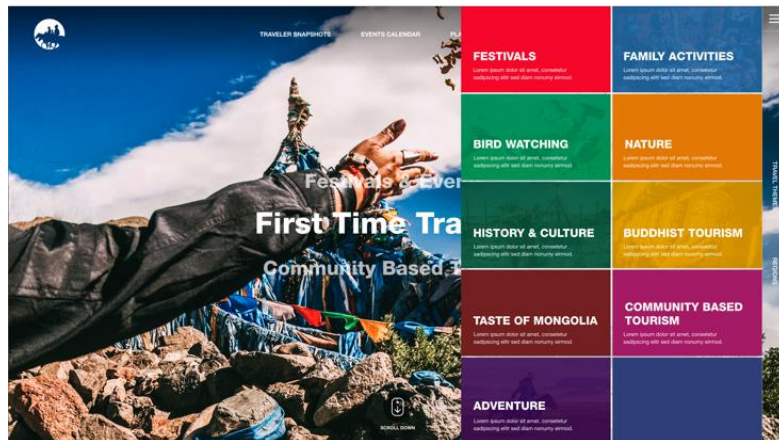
TRAVELER SNAPSHOTS EVENTS CALENDAR PL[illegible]

Festivals & Even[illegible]

First Time Tra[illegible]

Community Based T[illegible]

SCROLL DOWN

FESTIVALS
Lorem ipsum dolor sit amet, consetetur sadipscing elitr sed diam nonumy eirmod.

FAMILY ACTIVITIES
Lorem ipsum dolor sit amet, consetetur sadipscing elitr sed diam nonumy eirmod.

BIRD WATCHING
Lorem ipsum dolor sit amet, consetetur sadipscing elitr sed diam nonumy eirmod.

NATURE
Lorem ipsum dolor sit amet, consetetur sadipscing elitr sed diam nonumy eirmod.

HISTORY & CULTURE
Lorem ipsum dolor sit amet, consetetur sadipscing elitr sed diam nonumy eirmod.

BUDDHIST TOURISM
Lorem ipsum dolor sit amet, consetetur sadipscing elitr sed diam nonumy eirmod.

TASTE OF MONGOLIA
Lorem ipsum dolor sit amet, consetetur sadipscing elitr sed diam nonumy eirmod.

COMMUNITY BASED TOURISM
Lorem ipsum dolor sit amet, consetetur sadipscing elitr sed diam nonumy eirmod.

ADVENTURE
Lorem ipsum dolor sit amet, consetetur sadipscing elitr sed diam nonumy eirmod.

TRAVEL THEME

REGIONS